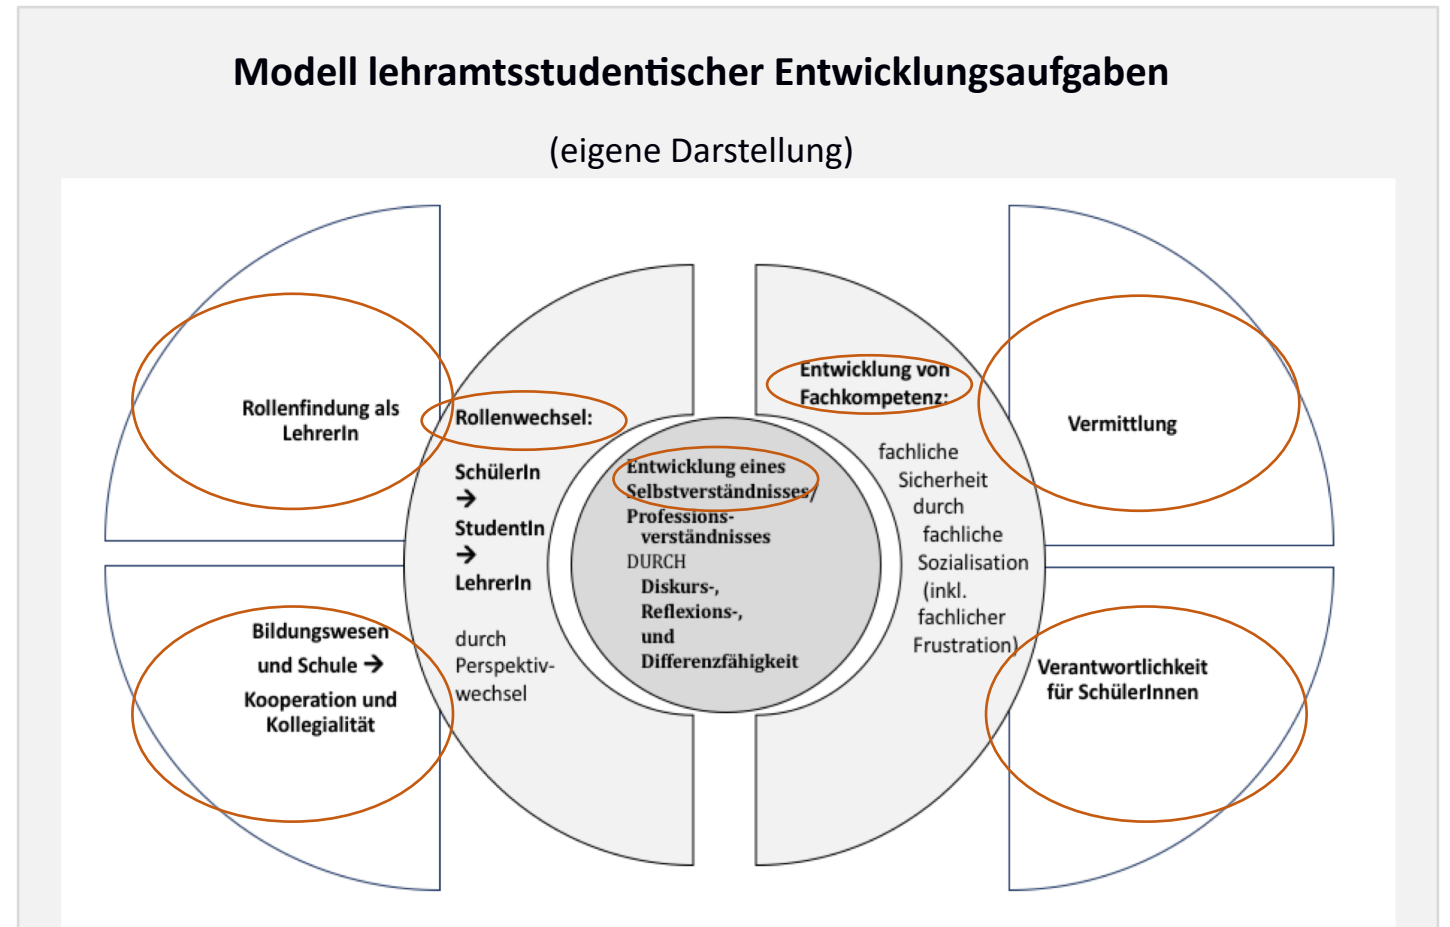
Modell lehramtsstudentischer Entwicklungsaufgaben

(eigene Darstellung)

Rollenfindung als LehrerIn

Bildungswesen und Schule → Kooperation und Kollegialität

Rollenwechsel:

SchülerIn → StudentIn → LehrerIn

durch Perspektivwechsel

Entwicklung eines Selbstverständnisses/ Professionsverständnisses DURCH Diskurs-, Reflexions-, und Differenzfähigkeit

Entwicklung von Fachkompetenz:

fachliche Sicherheit durch fachliche Sozialisation (inkl. fachlicher Frustration)

Vermittlung

Verantwortlichkeit für SchülerInnen